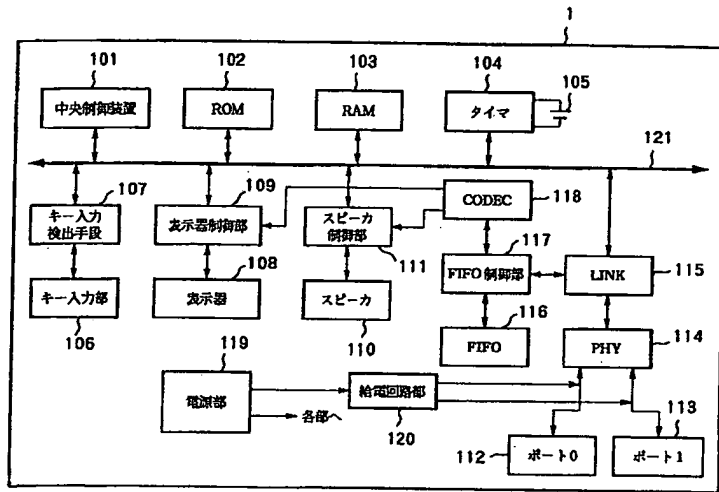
1

101
中央制御装置

102
ROM

103
RAM

104
タイマ

105

121

107
キー入力
検出手段

109
表示器制御部

スピーカ
制御部

CODEC

118

117
FIFO 制御部

LINK

115

キー入力部

106

108
表示器

スピーカ

111

110

116
FIFO

PHY

114

119
電源部

給電回路部

各部へ

120

113

112

ポート0

ポート1